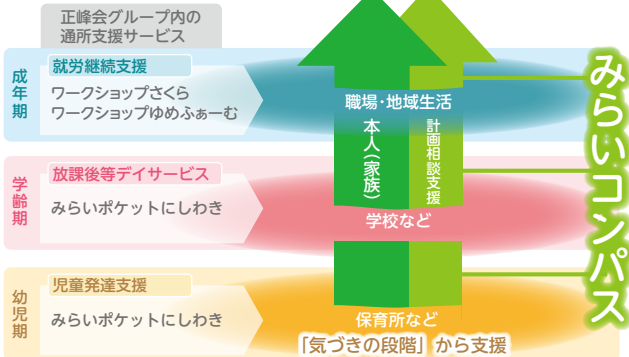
正峰会グループ内の通所支援サービス

成年期

就労継続支援

ワークショップさくら
ワークショップゆめふぁーむ

学齢期

放課後等デイサービス

みらいポケットにしわき

幼児期

児童発達支援

みらいポケットにしわき

職場・地域生活

本人(家族)

計画相談支援

学校など

保育所など

「気づきの段階」から支援

みらいコンパス